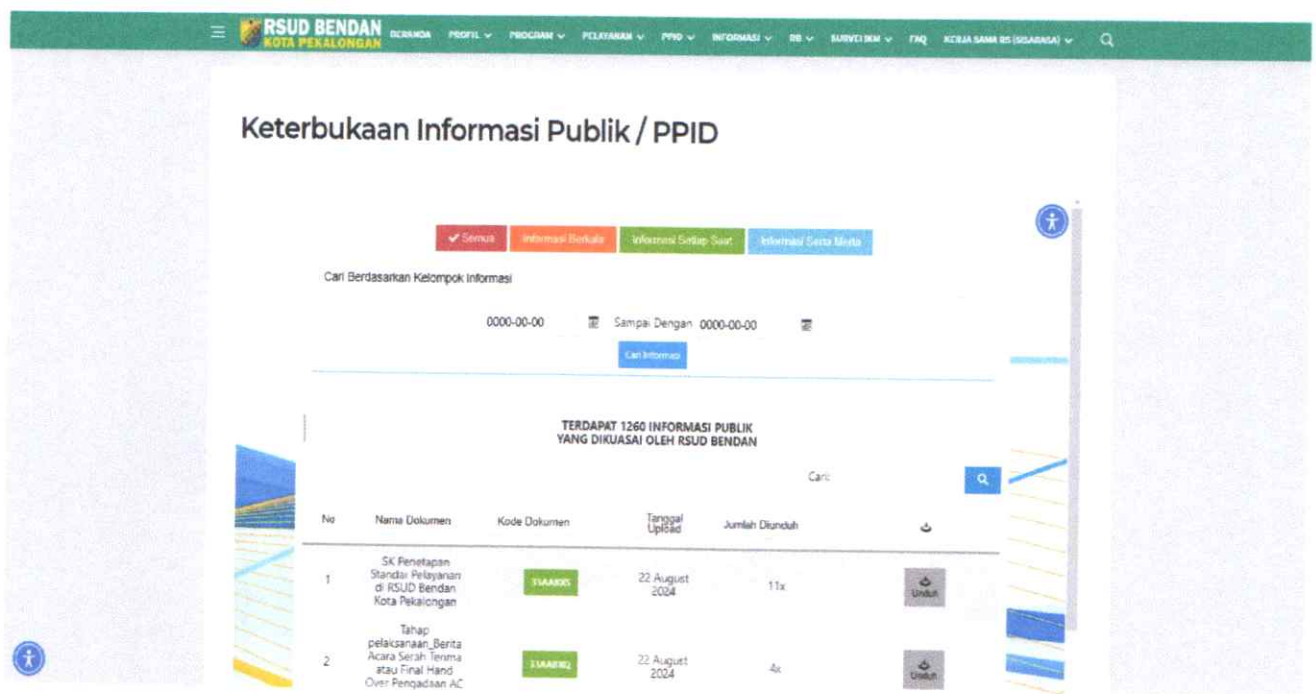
RSUD BENDAN KOTA PEKALONGAN BERANDA PROFIL PROGRAM PELAYANAN PPID INFORMASI RB SURVEI IKM FAQ KERJA SAMA RS (SISARASA)

Keterbukaan Informasi Publik / PPID

✔ Semua Informasi Berkala Informasi Setiap Saat Informasi Serta Merta

Cari Berdasarkan Kelompok Informasi

0000-00-00 Sampai Dengan 0000-00-00

Cari Informasi

TERDAPAT 1260 INFORMASI PUBLIK YANG DIKUASAI OLEH RSUD BENDAN

Cari:

| No | Nama Dokumen | Kode Dokumen | Tanggal Upload | Jumlah Diunduh | |
|---|---|---|---|---|---|
| 1 | SK Penetapan Standar Pelayanan di RSUD Bendan Kota Pekalongan | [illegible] | 22 August 2024 | 11x | Unduh |
| 2 | Tahap pelaksanaan_Berita Acara Serah Terima atau Final Hand Over Pengadaan AC | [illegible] | 22 August 2024 | 4x | Unduh |